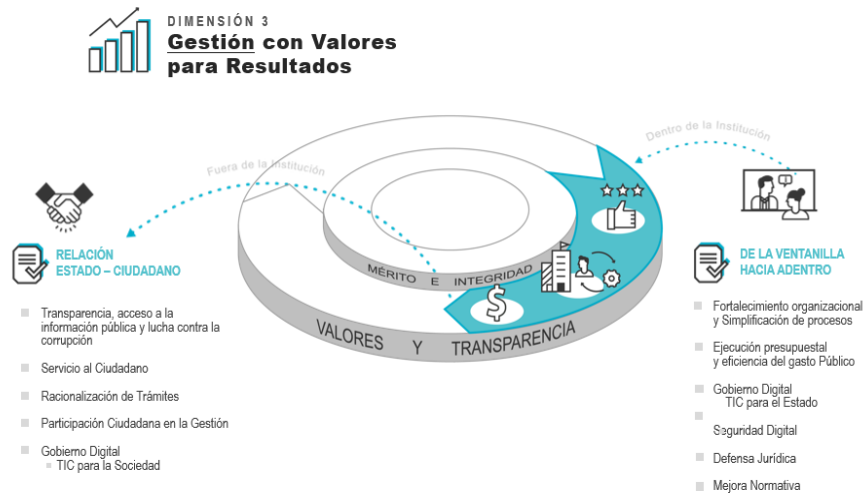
DIMENSIÓN 3
Gestión con Valores para Resultados

Fuera de la Institución

Dentro de la Institución

RELACIÓN ESTADO – CIUDADANO

- Transparencia, acceso a la información pública y lucha contra la corrupción
- Servicio al Ciudadano
- Racionalización de Trámites
- Participación Ciudadana en la Gestión
- Gobierno Digital
 - TIC para la Sociedad

MÉRITO E INTEGRIDAD

VALORES Y TRANSPARENCIA

DE LA VENTANILLA HACIA ADENTRO

- Fortalecimiento organizacional y Simplificación de procesos
- Ejecución presupuestal y eficiencia del gasto Público
- Gobierno Digital
 TIC para el Estado
- Seguridad Digital
- Defensa Jurídica
- Mejora Normativa